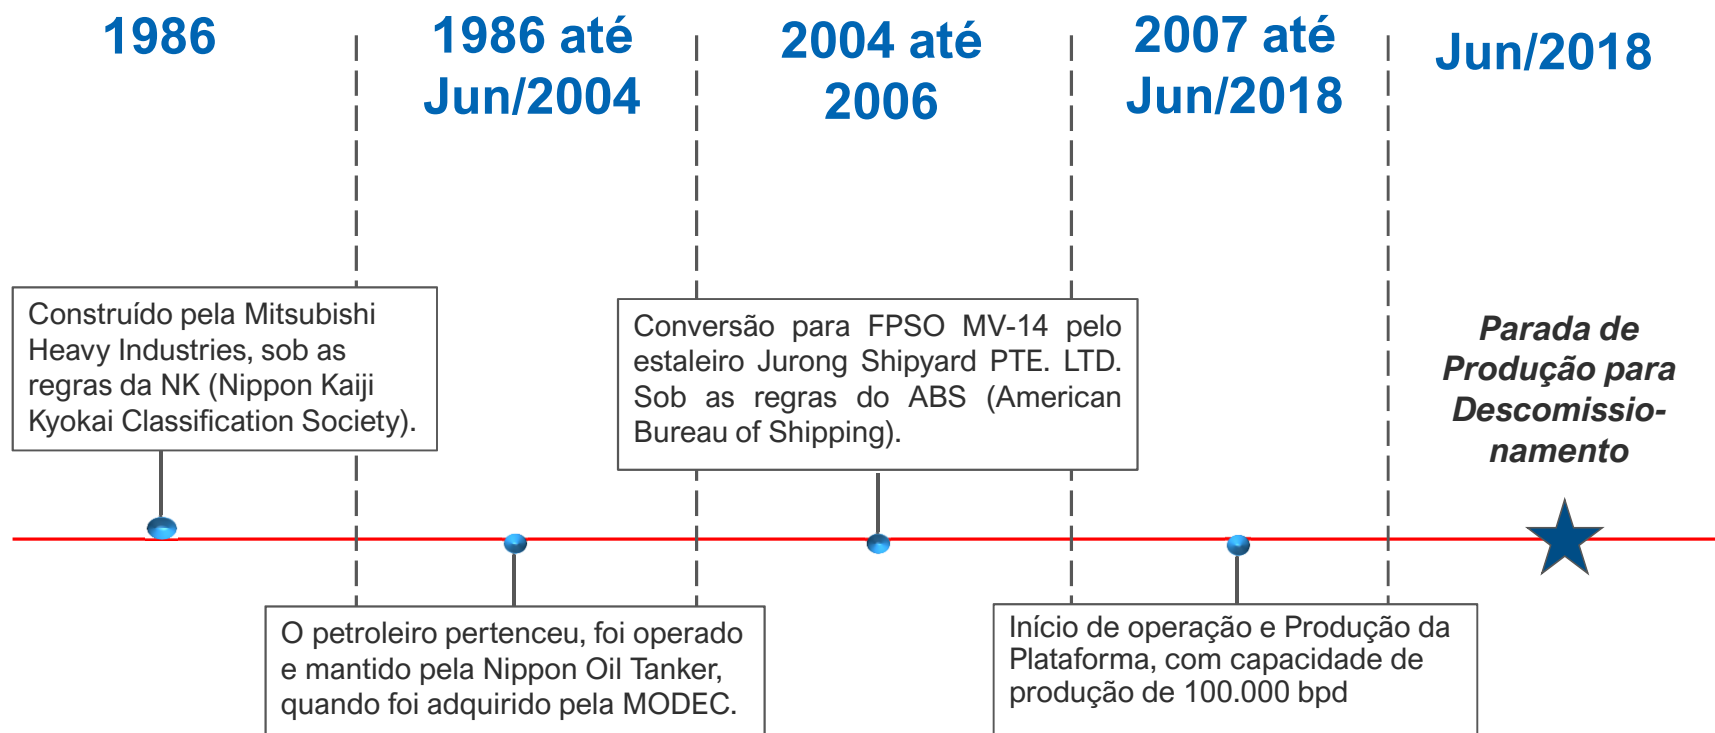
1986

1986 até Jun/2004

2004 até 2006

2007 até Jun/2018

Jun/2018

Construído pela Mitsubishi Heavy Industries, sob as regras da NK (Nippon Kaiji Kyokai Classification Society).

O petroleiro pertenceu, foi operado e mantido pela Nippon Oil Tanker, quando foi adquirido pela MODEC.

Conversão para FPSO MV-14 pelo estaleiro Jurong Shipyard PTE. LTD. Sob as regras do ABS (American Bureau of Shipping).

Início de operação e Produção da Plataforma, com capacidade de produção de 100.000 bpd

Parada de Produção para Descomissionamento